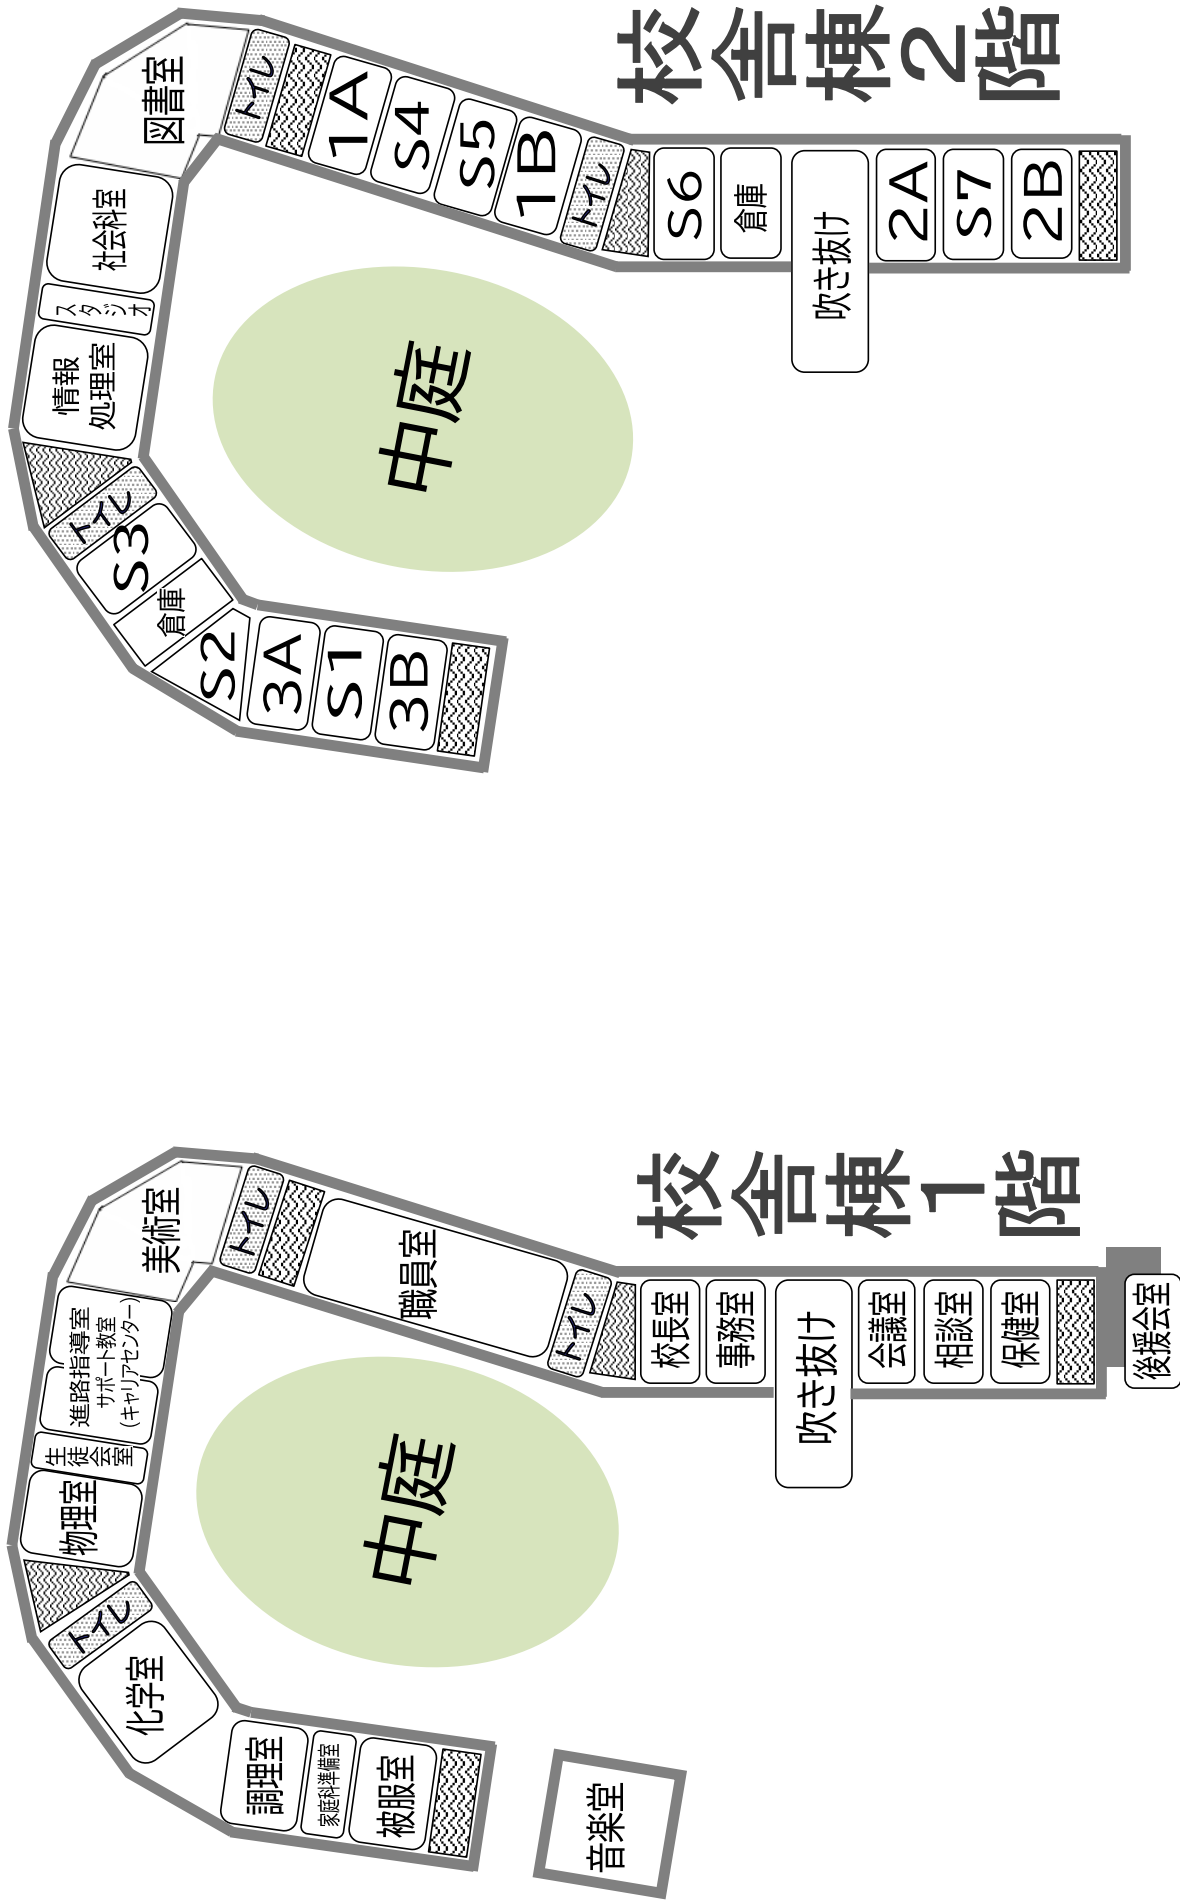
校舎棟2階

図書室
トイレ
1A
S4
S5
1B
トイレ
S6
倉庫
吹き抜け
2A
S7
2B
社会科室
スタジオ
情報処理室
中庭
トイレ
S3
倉庫
S2
3A
S1
3B

校舎棟1階

美術室
トイレ
職員室
トイレ
校長室
事務室
吹き抜け
会議室
相談室
保健室
後援会室
進路指導室
サポート教室（キャリアセンター）
生徒会室
物理室
中庭
トイレ
化学室
調理室
家庭科準備室
被服室
音楽室